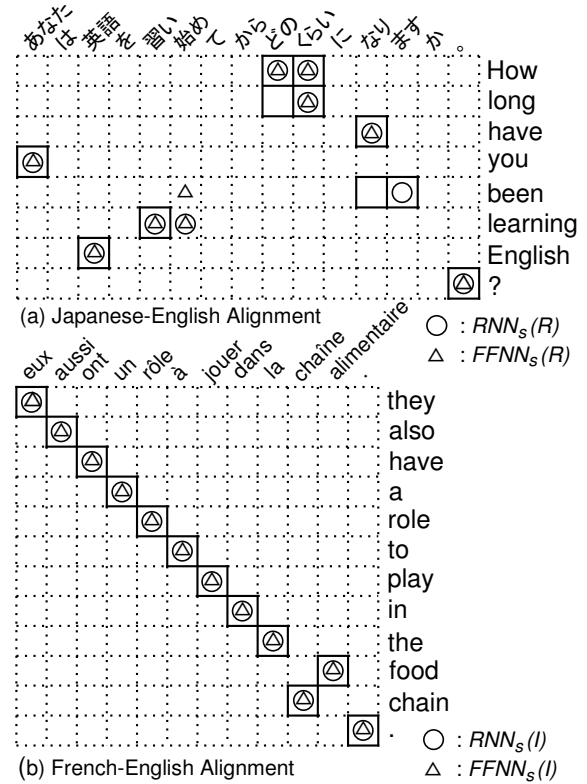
あなた は 英語 を 習い 始め て から どの くらい に なり ます か 。

How
long
have
you
been
learning
English
?

(a) Japanese-English Alignment

○ : $RNN_s(R)$
△ : $FFNN_s(R)$

eux aussi ont un rôle à jouer dans la chaîne alimentaire .

they
also
have
a
role
to
play
in
the
food
chain
.

(b) French-English Alignment

○ : $RNN_s(I)$
△ : $FFNN_s(I)$